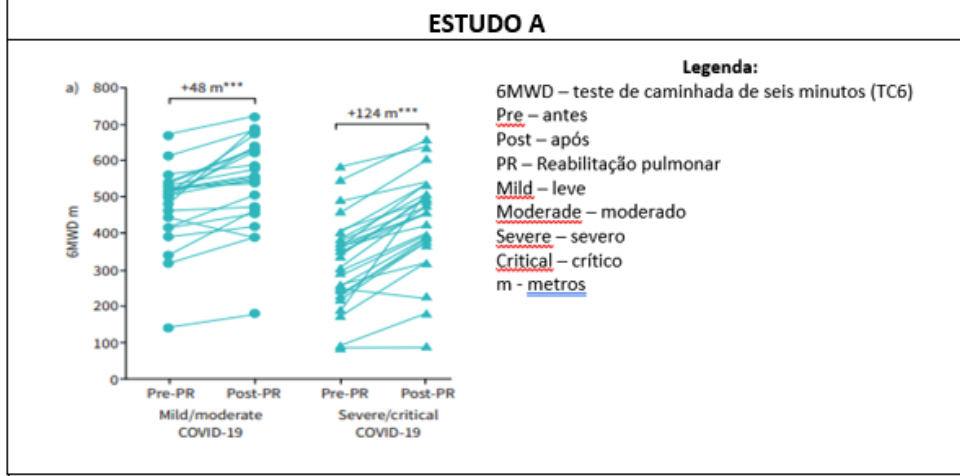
ESTUDO A

a)

+48 m***

+124 m***

6MWD m

800
700
600
500
400
300
200
100
0

Pre-PR Post-PR
Mild/moderate COVID-19

Pre-PR Post-PR
Severe/critical COVID-19

Legenda:
6MWD – teste de caminhada de seis minutos (TC6)
Pre – antes
Post – após
PR – Reabilitação pulmonar
Mild – leve
Moderade – moderado
Severe – severo
Critical – crítico
m - metros